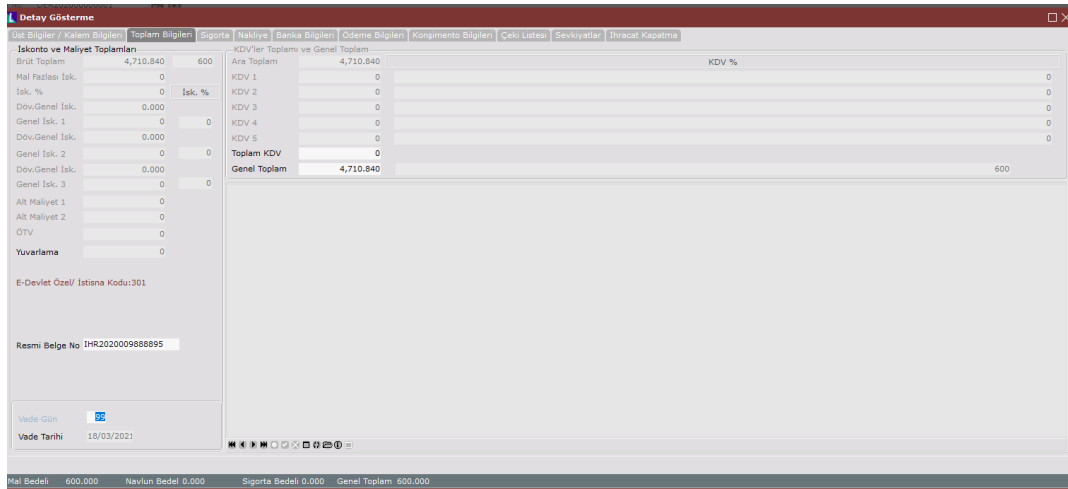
Detay Gösterme

Üst Bilgiler / Kalem Bilgileri | Toplam Bilgileri | Sigorta | Nakliye | Banka Bilgileri | Ödeme Bilgileri | Konşimento Bilgileri | Çeki Listesi | Sevkiyatlar | İhracat Kapatma

İskonto ve Maliyet Toplamları

| | | |
|---|---|---|
| Brüt Toplam | 4,710.840 | 600 |
| Mal Fazlası İsk. | 0 | |
| İsk. % | 0 | İsk. % |
| Döv.Genel İsk. | 0.000 | |
| Genel İsk. 1 | 0 | 0 |
| Döv.Genel İsk. | 0.000 | |
| Genel İsk. 2 | 0 | 0 |
| Döv.Genel İsk. | 0.000 | |
| Genel İsk. 3 | 0 | 0 |
| Alt Maliyet 1 | 0 | |
| Alt Maliyet 2 | 0 | |
| ÖTV | 0 | |
| Yuvarlama | 0 | |

E-Devlet Özel/ İstisna Kodu:301

Resmi Belge No IHR2020009888895

Vade Gün 99
Vade Tarihi 18/03/2021

KDV'ler Toplamı ve Genel Toplam

| | | KDV % |
|---|---|---|
| Ara Toplam | 4,710.840 | |
| KDV 1 | 0 | 0 |
| KDV 2 | 0 | 0 |
| KDV 3 | 0 | 0 |
| KDV 4 | 0 | 0 |
| KDV 5 | 0 | 0 |
| Toplam KDV | 0 | |
| Genel Toplam | 4,710.840 | 600 |

Mal Bedeli 600.000 Navlun Bedel 0.000 Sigorta Bedeli 0.000 Genel Toplam 600.000